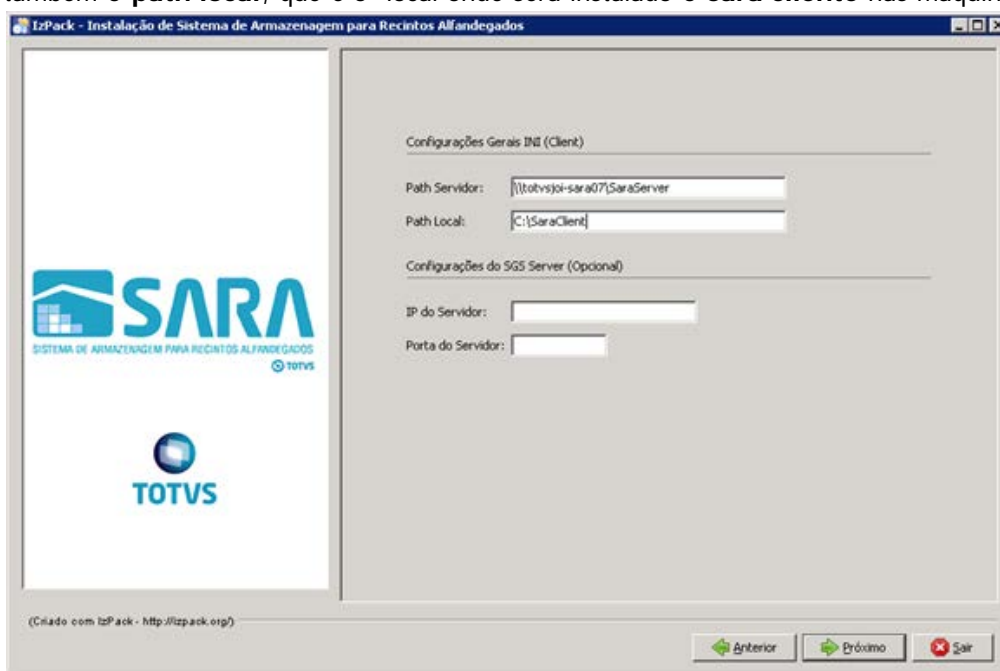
também o path local, que é o local onde será instalado o Sara Cliente nas máquin

IzPack - Instalação de Sistema de Armazenagem para Recintos Alfandegados

Configurações Gerais INI (Client)

Path Servidor: \\totvs\oi-sara07\SaraServer

Path Local: C:\SaraClient

Configurações do SGS Server (Opcional)

IP do Servidor:

Porta do Servidor:

SARA
SISTEMA DE ARMAZENAGEM PARA RECINTOS ALFANDEGADOS
TOTVS

TOTVS

(Criado com IzPack - http://izpack.org/)

Anterior Próximo Sair